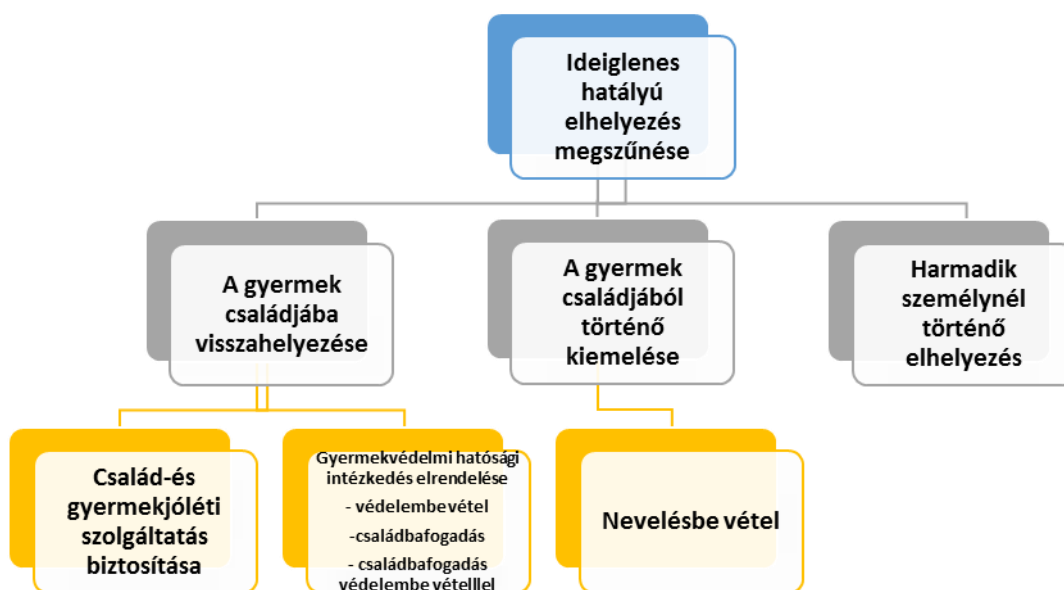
Ideiglenes hatályú elhelyezés megszűnése

A gyermek családjába visszahelyezése

A gyermek családjából történő kiemelése

Harmadik személynél történő elhelyezés

Család-és gyermekjóléti szolgáltatás biztosítása

Gyermekvédelmi hatósági intézkedés elrendelése
- védelembevétel
-családbafogadás
- családbafogadás védelembe vétellel

Nevelésbe vétel